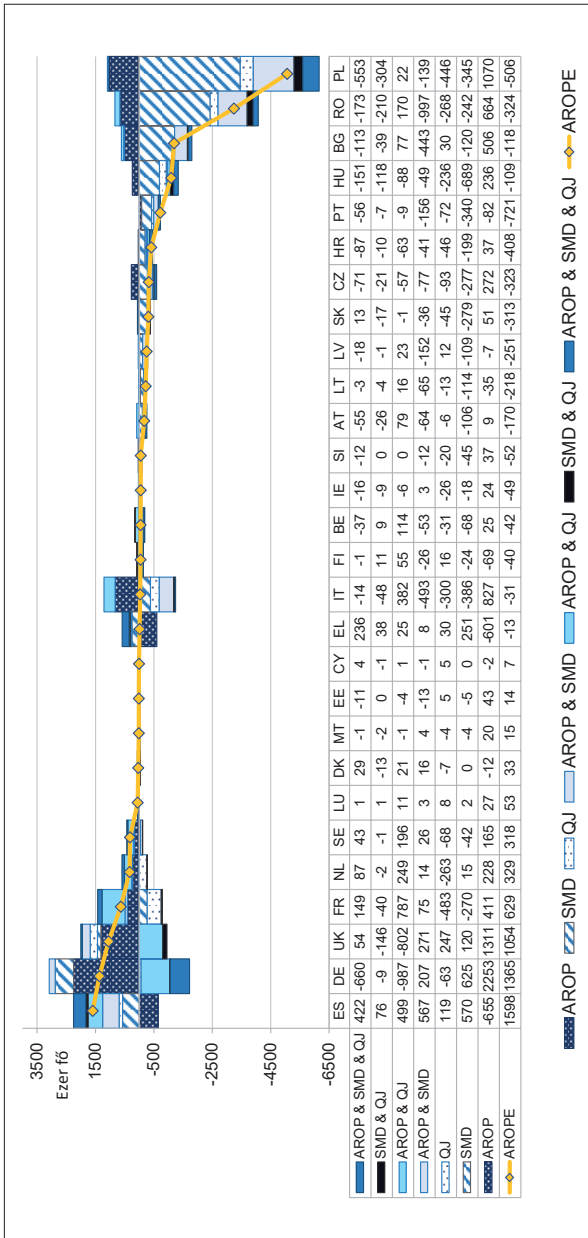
Ezer fő
3500
1500
-500
-2500
-4500
-6500

| | ES | DE | UK | FR | NL | SE | LU | DK | MT | EE | CY | EL | IT | FI | BE | IE | SI | AT | LT | LV | SK | CZ | HR | PT | HU | BG | RO | PL |
|---|---|---|---|---|---|---|---|---|---|---|---|---|---|---|---|---|---|---|---|---|---|---|---|---|---|---|---|---|
| AROP & SMD & QJ | 422 | -660 | 54 | 149 | 87 | 43 | 1 | 29 | -1 | -11 | 4 | 236 | -14 | -1 | -37 | -16 | -12 | -55 | -3 | -18 | 13 | -71 | -87 | -56 | -151 | -113 | -173 | -553 |
| SMD & QJ | 76 | -9 | -146 | -40 | -2 | -1 | 1 | -13 | -2 | 0 | -1 | 38 | -48 | 11 | 9 | -9 | 0 | -26 | -4 | -1 | -17 | -21 | -10 | -7 | -118 | -39 | -210 | -304 |
| AROP & QJ | 499 | -987 | -802 | 787 | 249 | 196 | 11 | 21 | -1 | -4 | 1 | 25 | 382 | 55 | 114 | -6 | 0 | 79 | 16 | 23 | -1 | -57 | -63 | -9 | -88 | 77 | 170 | 22 |
| AROP & SMD | 567 | 207 | 271 | 75 | 14 | 26 | 3 | 16 | 4 | -13 | -1 | 8 | -493 | -26 | -53 | 3 | -12 | -64 | -65 | -152 | -36 | -77 | -41 | -156 | -49 | -443 | -997 | -139 |
| QJ | 119 | -63 | 247 | -483 | -263 | -68 | 8 | -7 | -4 | 5 | 5 | 30 | -300 | 16 | -31 | -26 | -20 | -6 | -13 | 12 | -45 | -93 | -46 | -72 | -236 | 30 | -268 | -446 |
| SMD | 570 | 625 | 120 | -270 | 15 | -42 | 2 | 0 | -4 | -5 | 0 | 251 | -386 | -24 | -68 | -18 | -45 | -106 | -114 | -109 | -279 | -277 | -199 | -340 | -689 | -120 | -242 | -345 |
| AROP | -655 | 2253 | 1311 | 411 | 228 | 165 | 27 | -12 | 20 | 43 | -2 | -601 | 827 | -69 | 25 | 24 | 37 | 9 | -35 | -7 | 51 | 272 | 37 | -82 | 236 | 506 | 664 | 1070 |
| AROPE | 1598 | 1365 | 1054 | 629 | 329 | 318 | 53 | 33 | 15 | 14 | 7 | -13 | -31 | -40 | -42 | -49 | -52 | -170 | -218 | -251 | -313 | -323 | -408 | -721 | -109 | -118 | -324 | -506 |

AROP SMD QJ AROP & SMD AROP & QJ SMD & QJ AROP & SMD & QJ AROPE